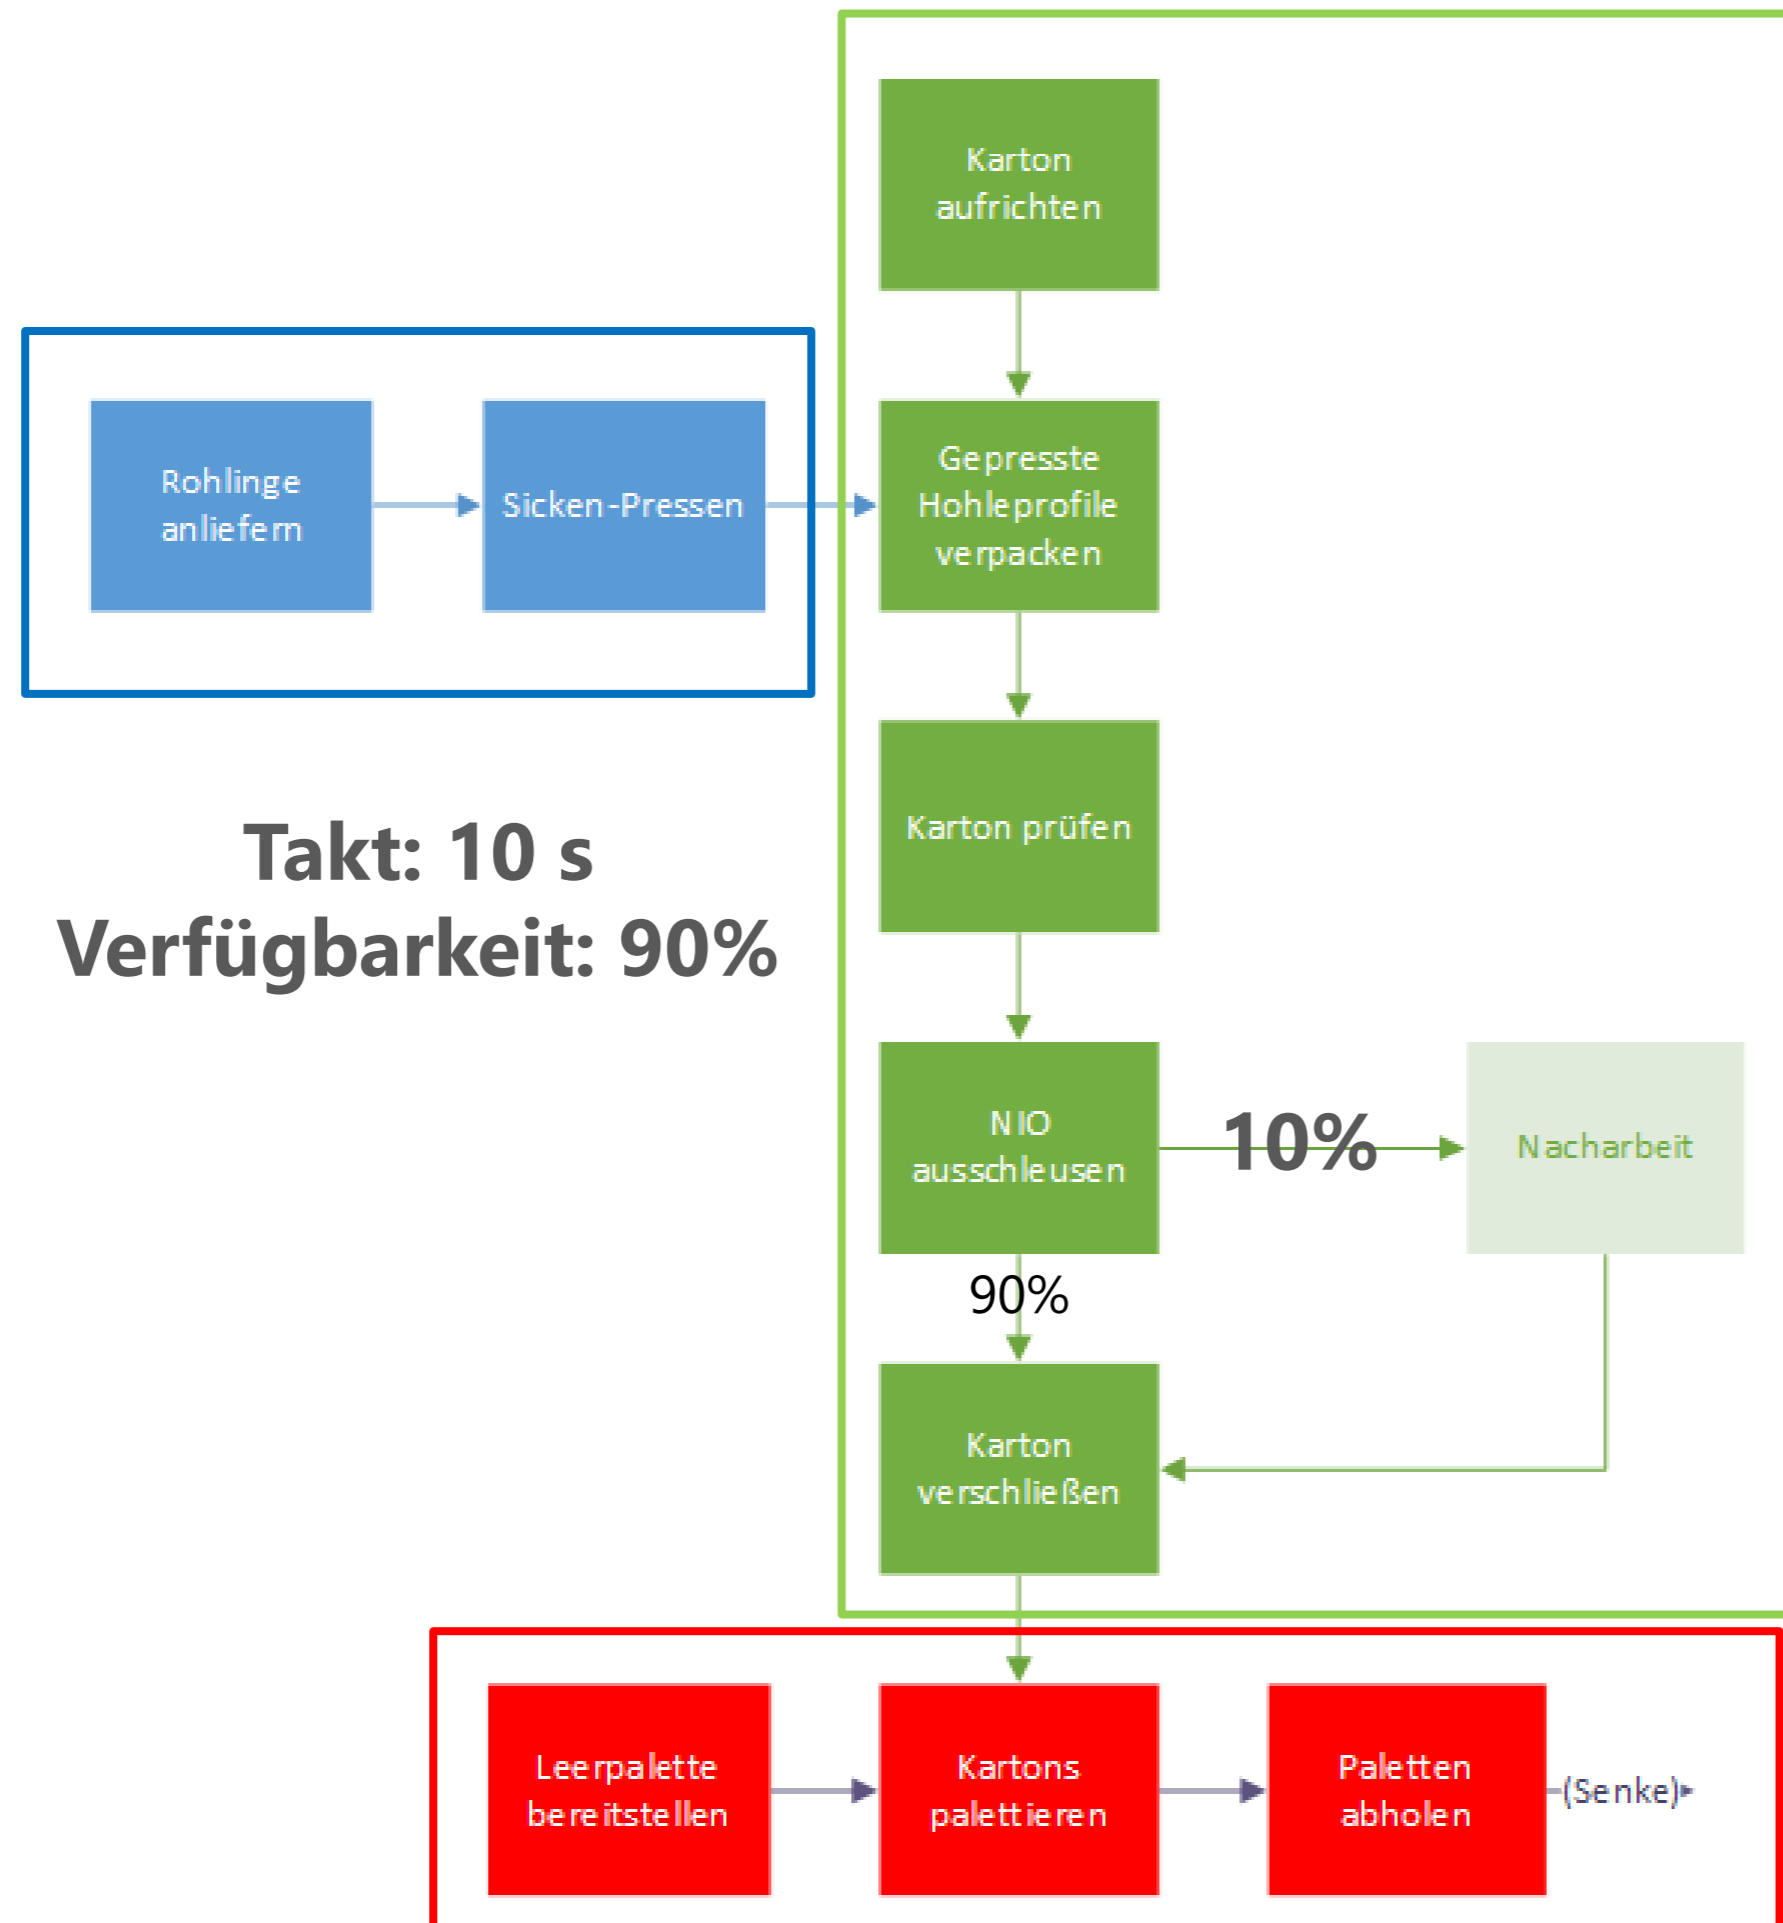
Karton aufrichten

Rohlinge anliefern

Sicken-Pressen

Gepresste Hohleprofile verpacken

Karton prüfen

Takt: 10 s
Verfügbarkeit: 90%

NIO ausschleusen

10%

Nacharbeit

90%

Karton verschließen

Leerpalette bereitstellen

Kartons palettieren

Paletten abholen

(Senke)